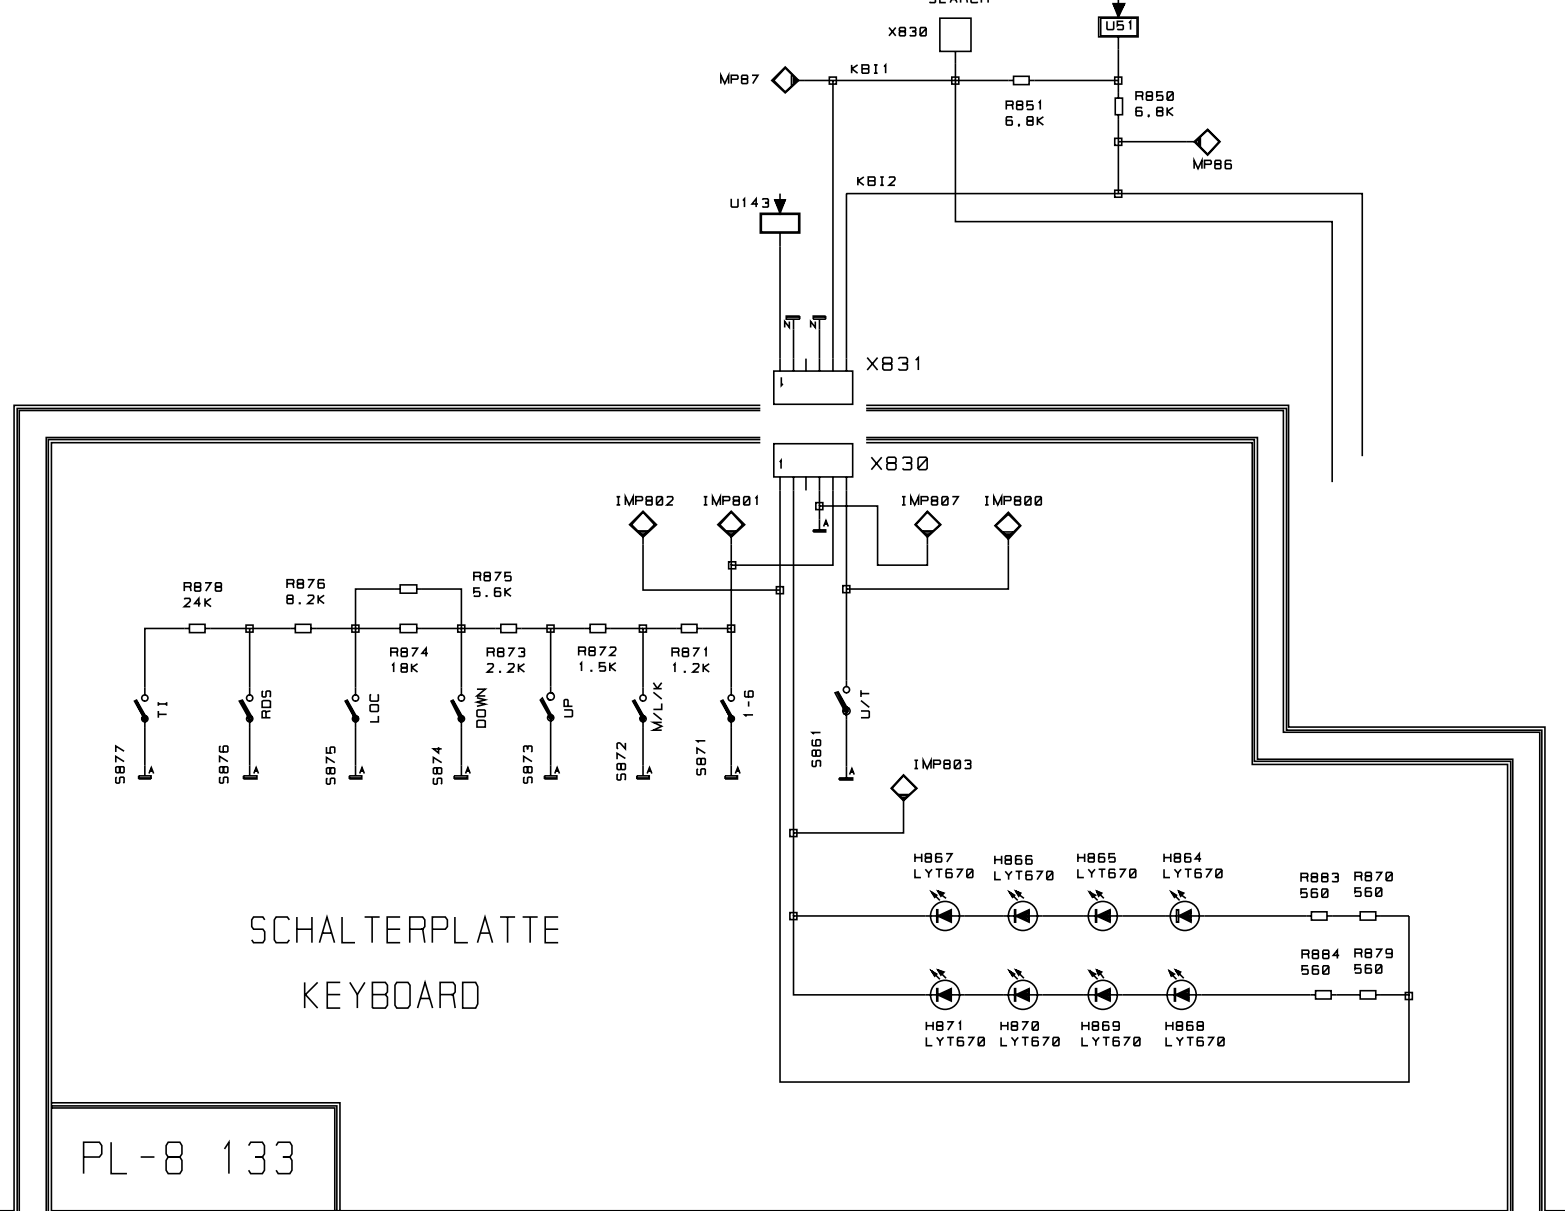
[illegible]
X830
U51
MP87
KBI1
R851
6,8K
R850
6,8K
MP86
KBI2
U143
X831
1
X830
1
IMP802
IMP801
IMP807
IMP800
R878
24K
R876
8.2K
R875
5.6K
R874
18K
R873
2.2K
R872
1.5K
R871
1.2K
TI
RDS
LOC
DOWN
UP
M/L/K
1-6
U/T
S877
S876
S875
S874
S873
S872
S871
S861
IMP803
H867
LYT670
H866
LYT670
H865
LYT670
H864
LYT670
R883
560
R870
560
R884
560
R879
560
H871
LYT670
H870
LYT670
H869
LYT670
H868
LYT670
SCHALTERPLATTE
KEYBOARD
PL-8 133